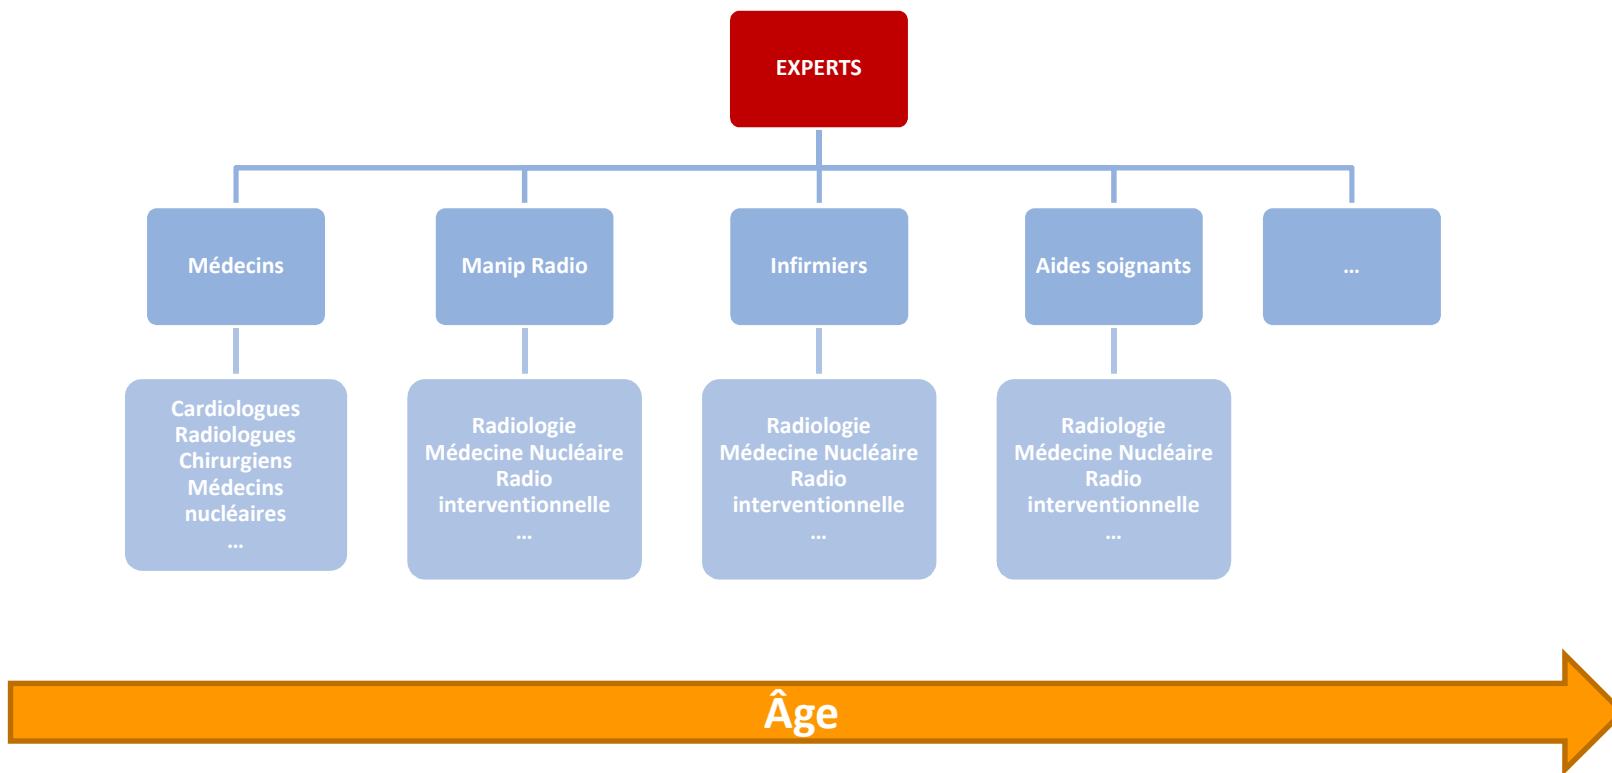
EXPERTS

Médecins

Manip Radio

Infirmiers

Aides soignants

...

Cardiologues
Radiologues
Chirurgiens
Médecins nucléaires
...

Radiologie
Médecine Nucléaire
Radio interventionnelle
...

Radiologie
Médecine Nucléaire
Radio interventionnelle
...

Radiologie
Médecine Nucléaire
Radio interventionnelle
...

Âge